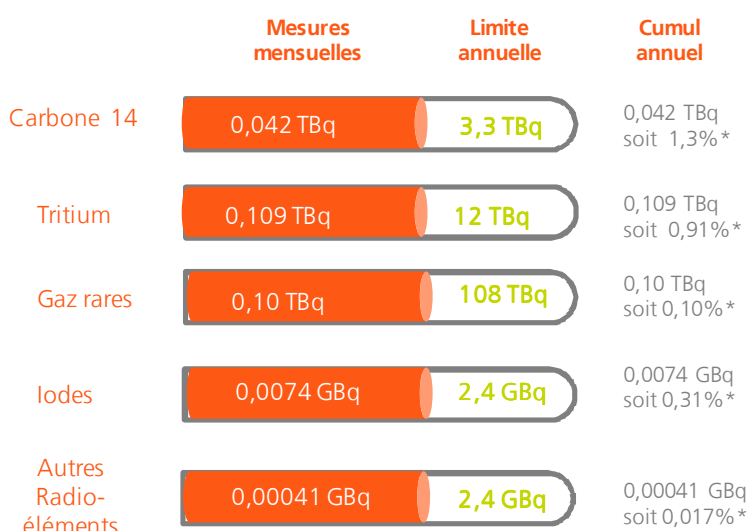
| | Mesures mensuelles | Limite annuelle | Cumul annuel |
|---|---|---|---|
| Carbone 14 | 0,042 TBq | 3,3 TBq | 0,042 TBq soit 1,3% * |
| Tritium | 0,109 TBq | 12 TBq | 0,109 TBq soit 0,91% * |
| Gaz rares | 0,10 TBq | 108 TBq | 0,10 TBq soit 0,10% * |
| Iodes | 0,0074 GBq | 2,4 GBq | 0,0074 GBq soit 0,31% * |
| Autres Radio-éléments | 0,00041 GBq | 2,4 GBq | 0,00041 GBq soit 0,017% * |